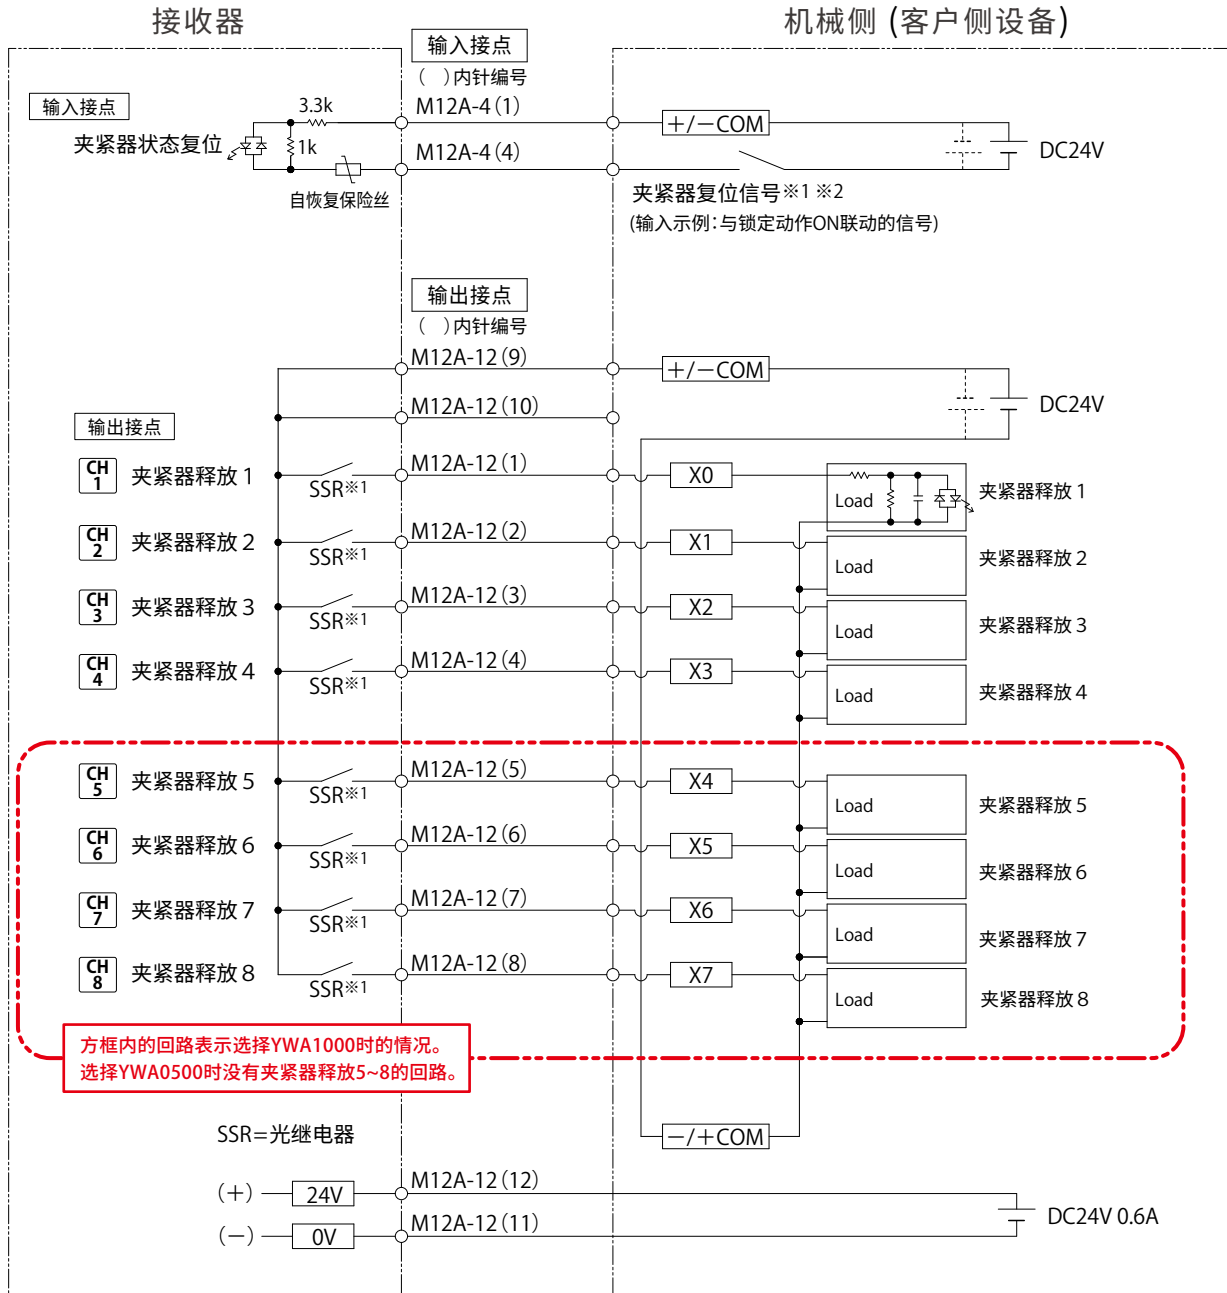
接收器

机械侧 (客户侧设备)

输入接点
( )内针编号

输入接点
夹紧器状态复位
3.3k
1k
M12A-4(1)
M12A-4(4)
自恢复保险丝
+/−COM
DC24V
夹紧器复位信号※1 ※2
(输入示例:与锁定动作ON联动的信号)

输出接点
( )内针编号
M12A-12(9)
+/−COM
M12A-12(10)
DC24V

输出接点
CH 1 夹紧器释放 1
SSR※1
M12A-12(1)
X0
Load
夹紧器释放 1
CH 2 夹紧器释放 2
SSR※1
M12A-12(2)
X1
Load
夹紧器释放 2
CH 3 夹紧器释放 3
SSR※1
M12A-12(3)
X2
Load
夹紧器释放 3
CH 4 夹紧器释放 4
SSR※1
M12A-12(4)
X3
Load
夹紧器释放 4
CH 5 夹紧器释放 5
SSR※1
M12A-12(5)
X4
Load
夹紧器释放 5
CH 6 夹紧器释放 6
SSR※1
M12A-12(6)
X5
Load
夹紧器释放 6
CH 7 夹紧器释放 7
SSR※1
M12A-12(7)
X6
Load
夹紧器释放 7
CH 8 夹紧器释放 8
SSR※1
M12A-12(8)
X7
Load
夹紧器释放 8

方框内的回路表示选择YWA1000时的情况。
选择YWA0500时没有夹紧器释放5~8的回路。

SSR=光继电器
−/+COM

(+) 24V M12A-12(12)
(−) 0V M12A-12(11)
DC24V 0.6A